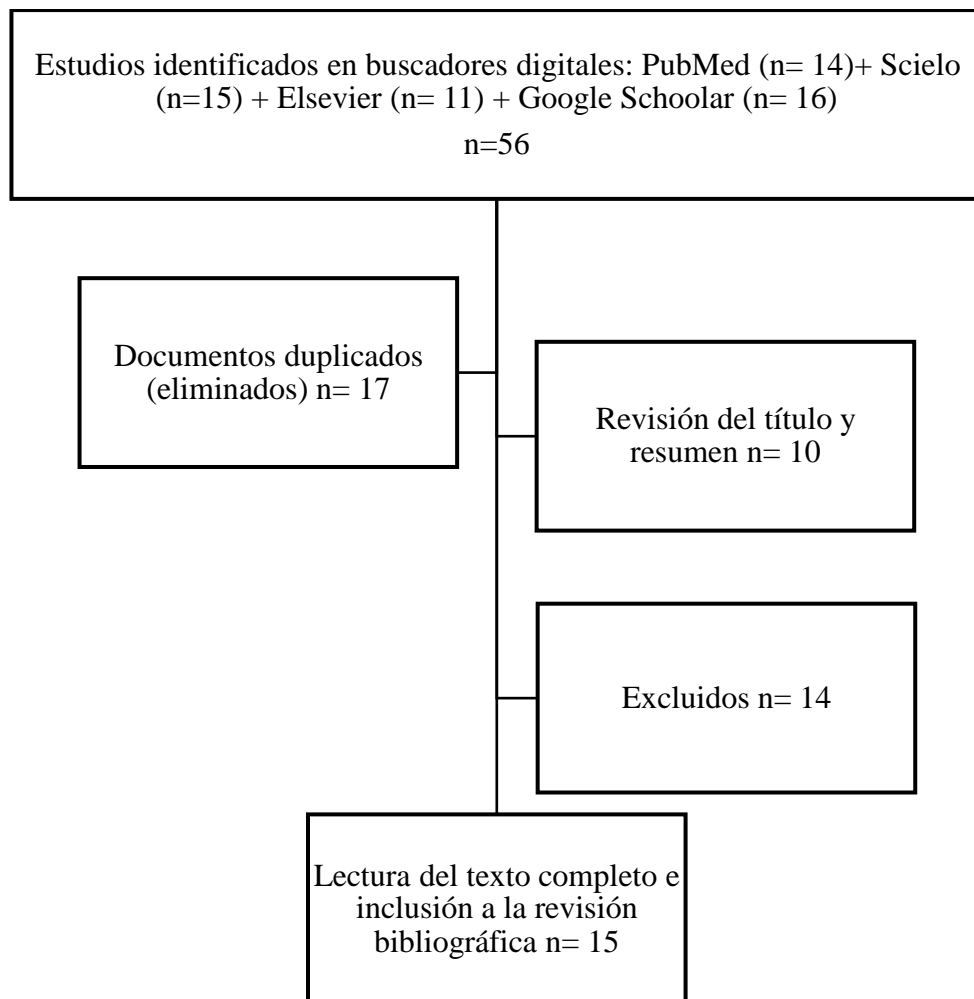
Estudios identificados en buscadores digitales: PubMed (n= 14)+ Scielo (n=15) + Elsevier (n= 11) + Google Schoolar (n= 16)

n=56

Documentos duplicados (eliminados) n= 17

Revisión del título y resumen n= 10

Excluidos n= 14

Lectura del texto completo e inclusión a la revisión bibliográfica n= 15